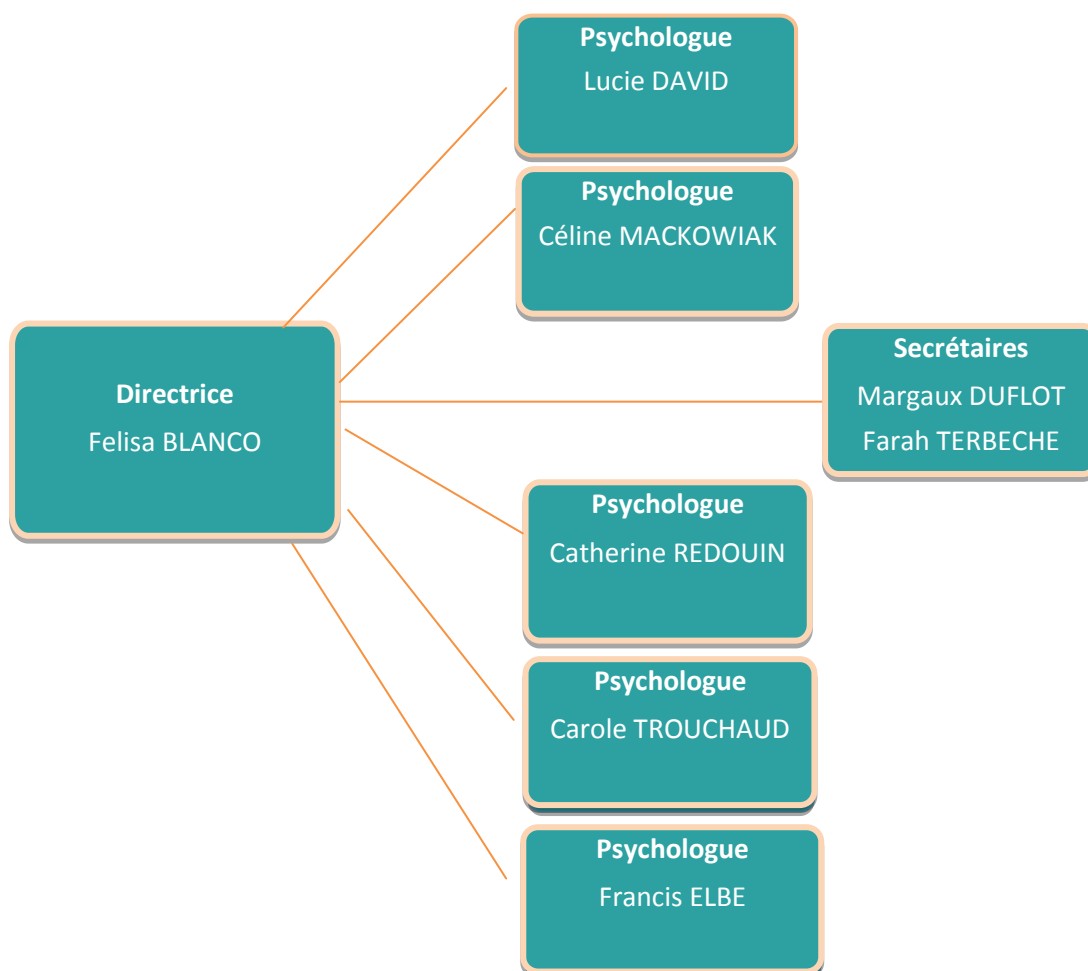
Psychologue
Lucie DAVID

Psychologue
Céline MACKOWIAK

Directrice
Felisa BLANCO

Secrétaires
Margaux DUFLOT
Farah TERBECHE

Psychologue
Catherine REDOUIN

Psychologue
Carole TROUCHAUD

Psychologue
Francis ELBE